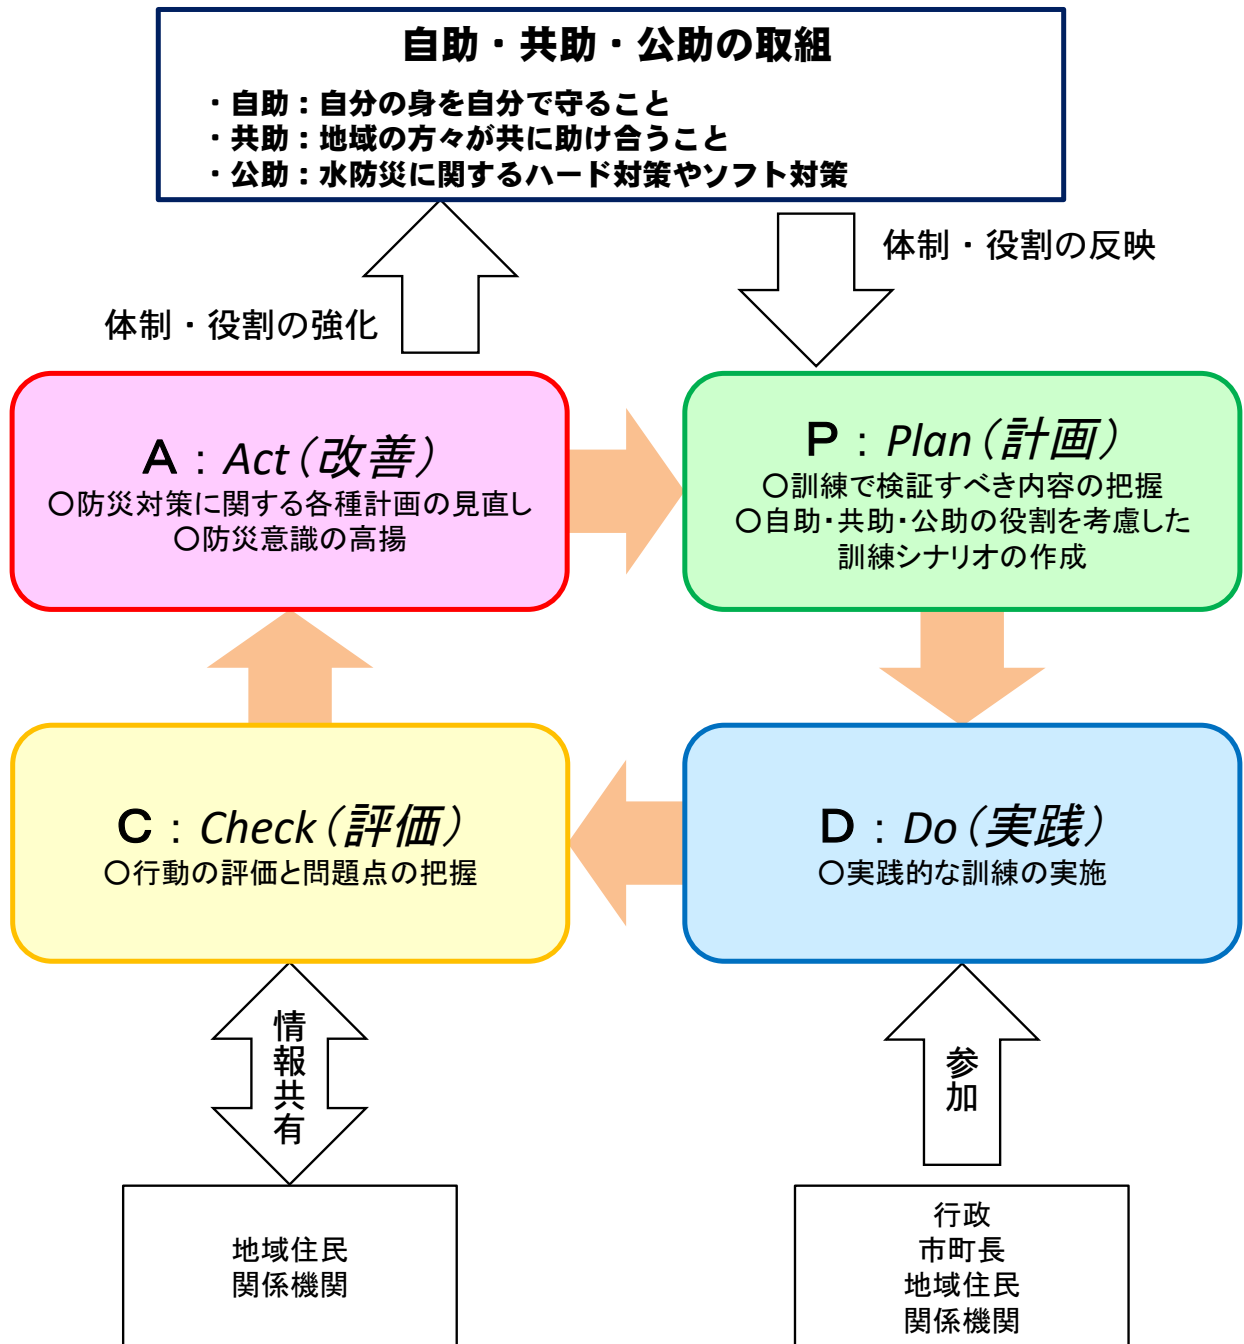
自助・共助・公助の取組

・自助：自分の身を自分で守ること
・共助：地域の方々が共に助け合うこと
・公助：水防災に関するハード対策やソフト対策

体制・役割の反映

体制・役割の強化

A：Act（改善）
○防災対策に関する各種計画の見直し
○防災意識の高揚

P：Plan（計画）
○訓練で検証すべき内容の把握
○自助・共助・公助の役割を考慮した訓練シナリオの作成

C：Check（評価）
○行動の評価と問題点の把握

D：Do（実践）
○実践的な訓練の実施

情報共有

参加

地域住民
関係機関

行政
市町長
地域住民
関係機関